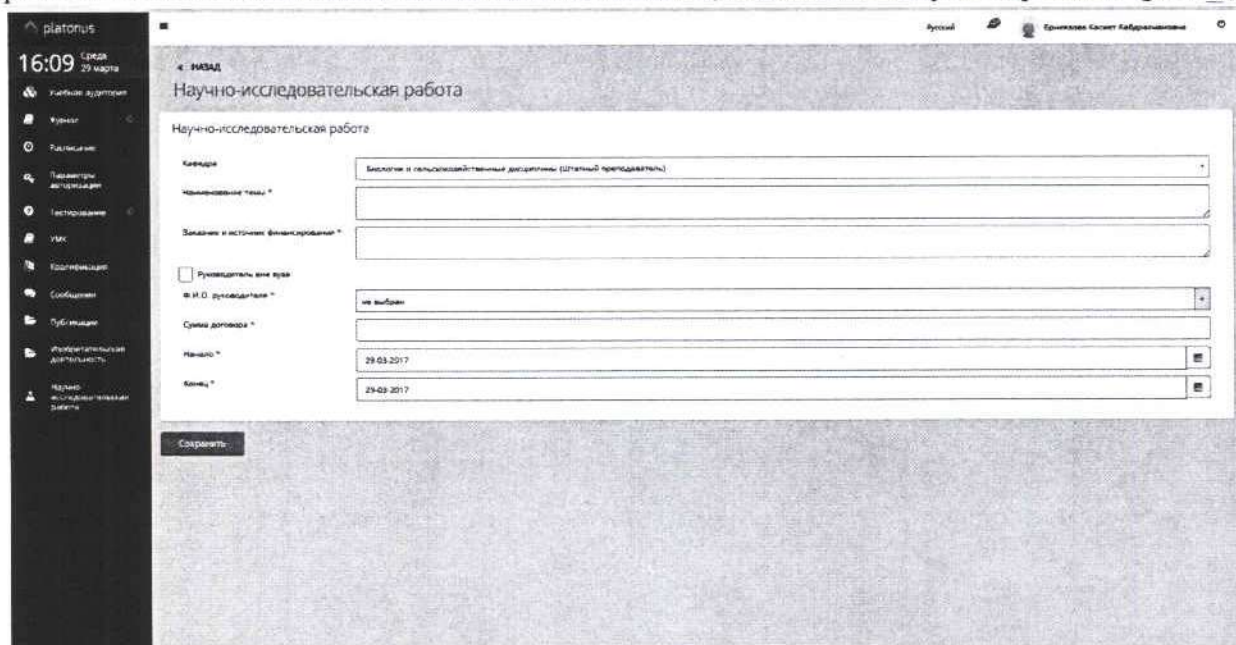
platonus

16:09 Среда 29 марта

Учебные аудитории

Журнал

Расписание

Параметры авторизации

Тестирование

УМК

Квалификация

Сообщения

Публикации

Изобретательская деятельность

Научно-исследовательская работа

Русский

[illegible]

< НАЗАД

Научно-исследовательская работа

Научно-исследовательская работа

Кафедра

Биологии и сельскохозяйственные дисциплины (Штатный преподаватель)

Наименование темы *

Заказчик и источник финансирования *

Руководитель вне вуза

Ф.И.О. руководителя *

не выбран

Сумма договора *

Начало *

29-03-2017

Конец *

29-03-2017

Сохранить